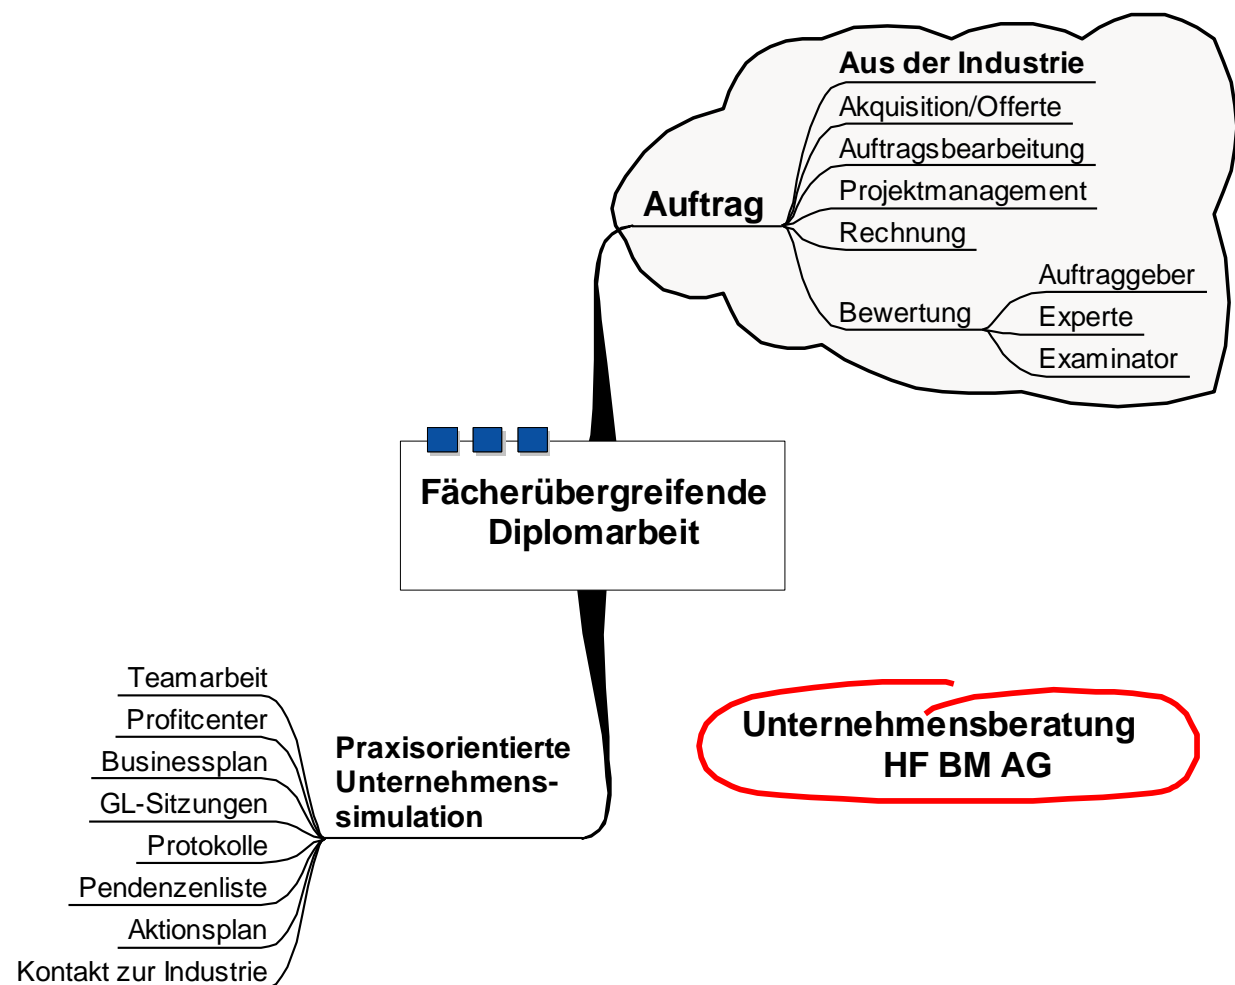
Aus der Industrie
Akquisition/Offerte
Auftragsbearbeitung
Projektmanagement
Rechnung
Auftrag
Bewertung
Auftraggeber
Experte
Examinator

Fächerübergreifende Diplomarbeit

Teamarbeit
Profitcenter
Businessplan
GL-Sitzungen
Protokolle
Pendenzenliste
Aktionsplan
Kontakt zur Industrie

Praxisorientierte Unternehmenssimulation

Unternehmensberatung HF BM AG